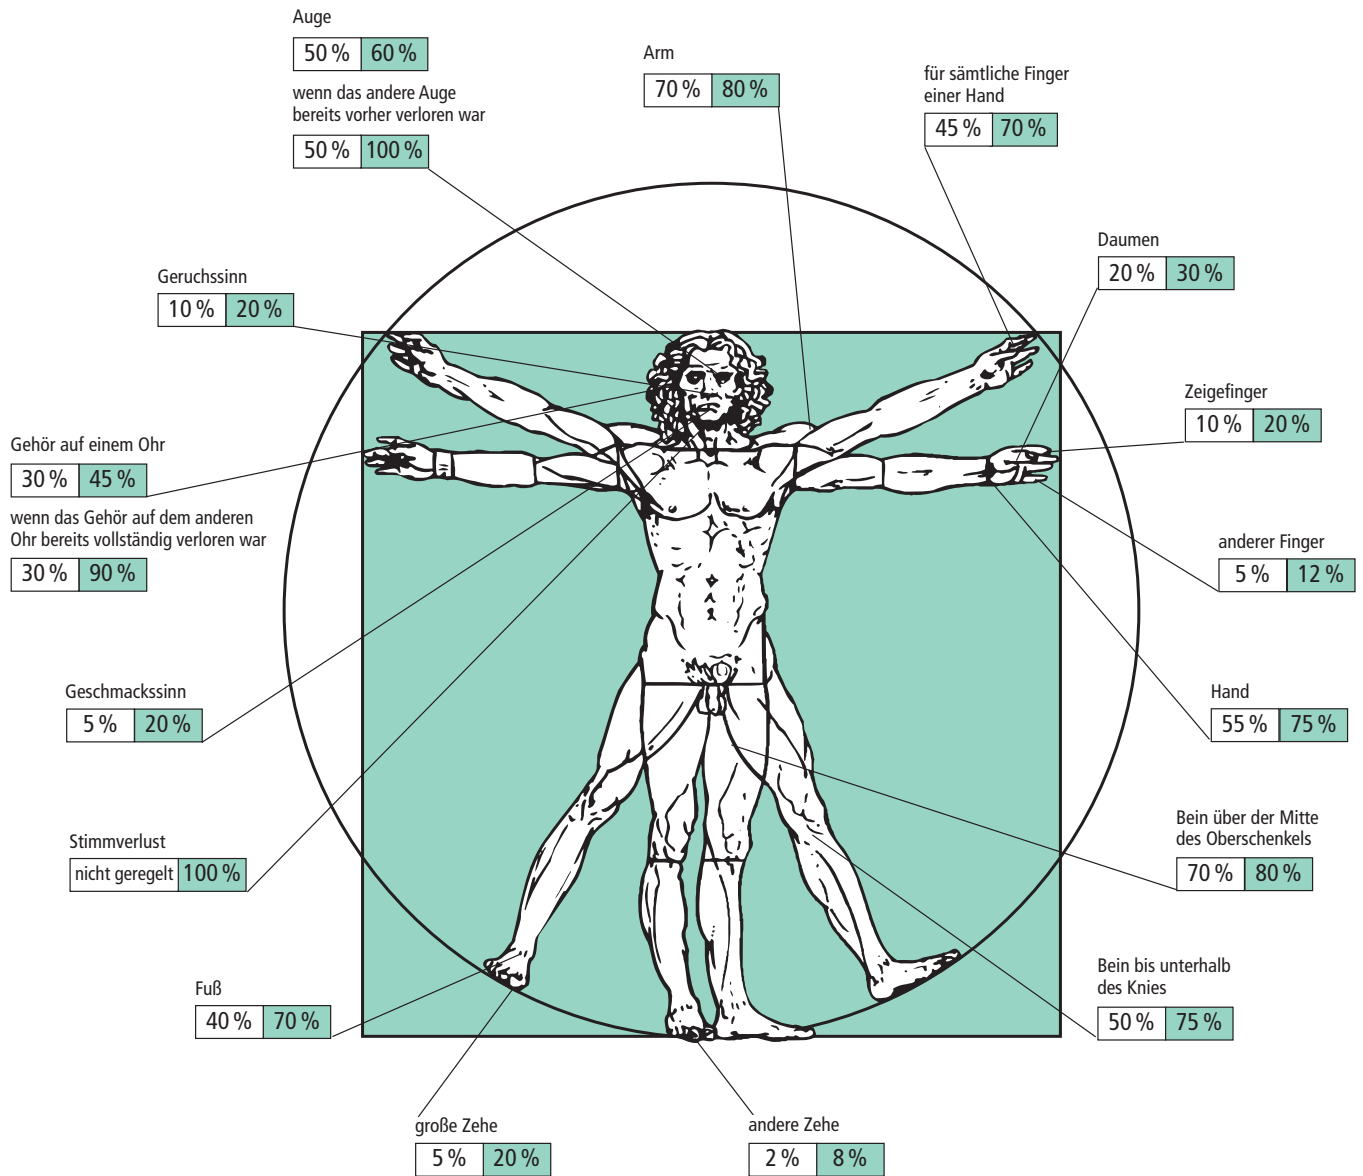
Auge

| 50 % | 60 % |
|---|---|

wenn das andere Auge bereits vorher verloren war

| 50 % | 100 % |
|---|---|

Arm

| 70 % | 80 % |
|---|---|

für sämtliche Finger einer Hand

| 45 % | 70 % |
|---|---|

Daumen

| 20 % | 30 % |
|---|---|

Geruchssinn

| 10 % | 20 % |
|---|---|

Zeigefinger

| 10 % | 20 % |
|---|---|

Gehör auf einem Ohr

| 30 % | 45 % |
|---|---|

wenn das Gehör auf dem anderen Ohr bereits vollständig verloren war

| 30 % | 90 % |
|---|---|

anderer Finger

| 5 % | 12 % |
|---|---|

Hand

| 55 % | 75 % |
|---|---|

Geschmackssinn

| 5 % | 20 % |
|---|---|

Stimmverlust

| nicht geregelt | 100 % |
|---|---|

Bein über der Mitte des Oberschenkels

| 70 % | 80 % |
|---|---|

Bein bis unterhalb des Knies

| 50 % | 75 % |
|---|---|

Fuß

| 40 % | 70 % |
|---|---|

große Zehe

| 5 % | 20 % |
|---|---|

andere Zehe

| 2 % | 8 % |
|---|---|